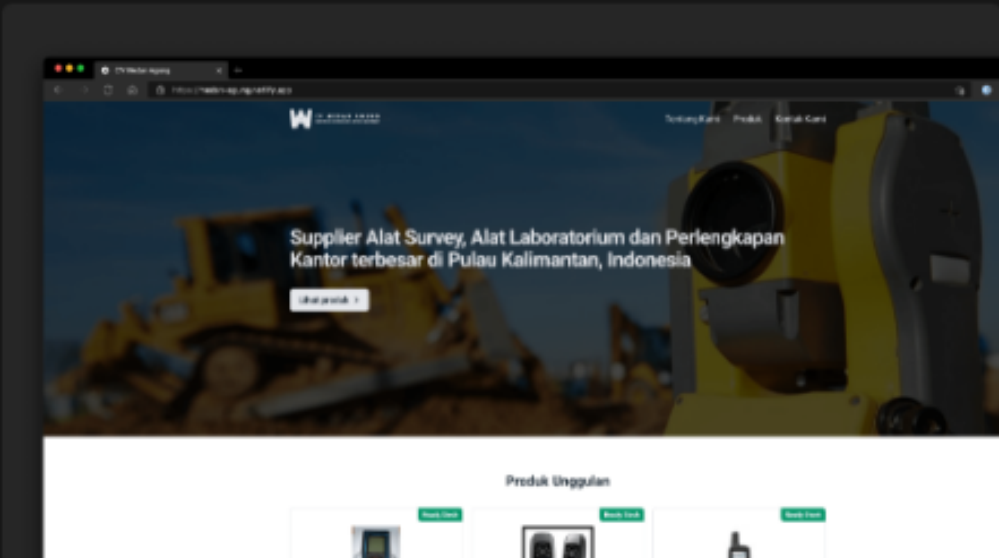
CV Widya Agung

https://widyaagung.netlify.app

Tentang Kami Produk Kontak Kami

Supplier Alat Survey, Alat Laboratorium dan Perlengkapan Kantor terbesar di Pulau Kalimantan, Indonesia

Lihat produk >

Produk Unggulan

Ready Stock

Ready Stock

Ready Stock